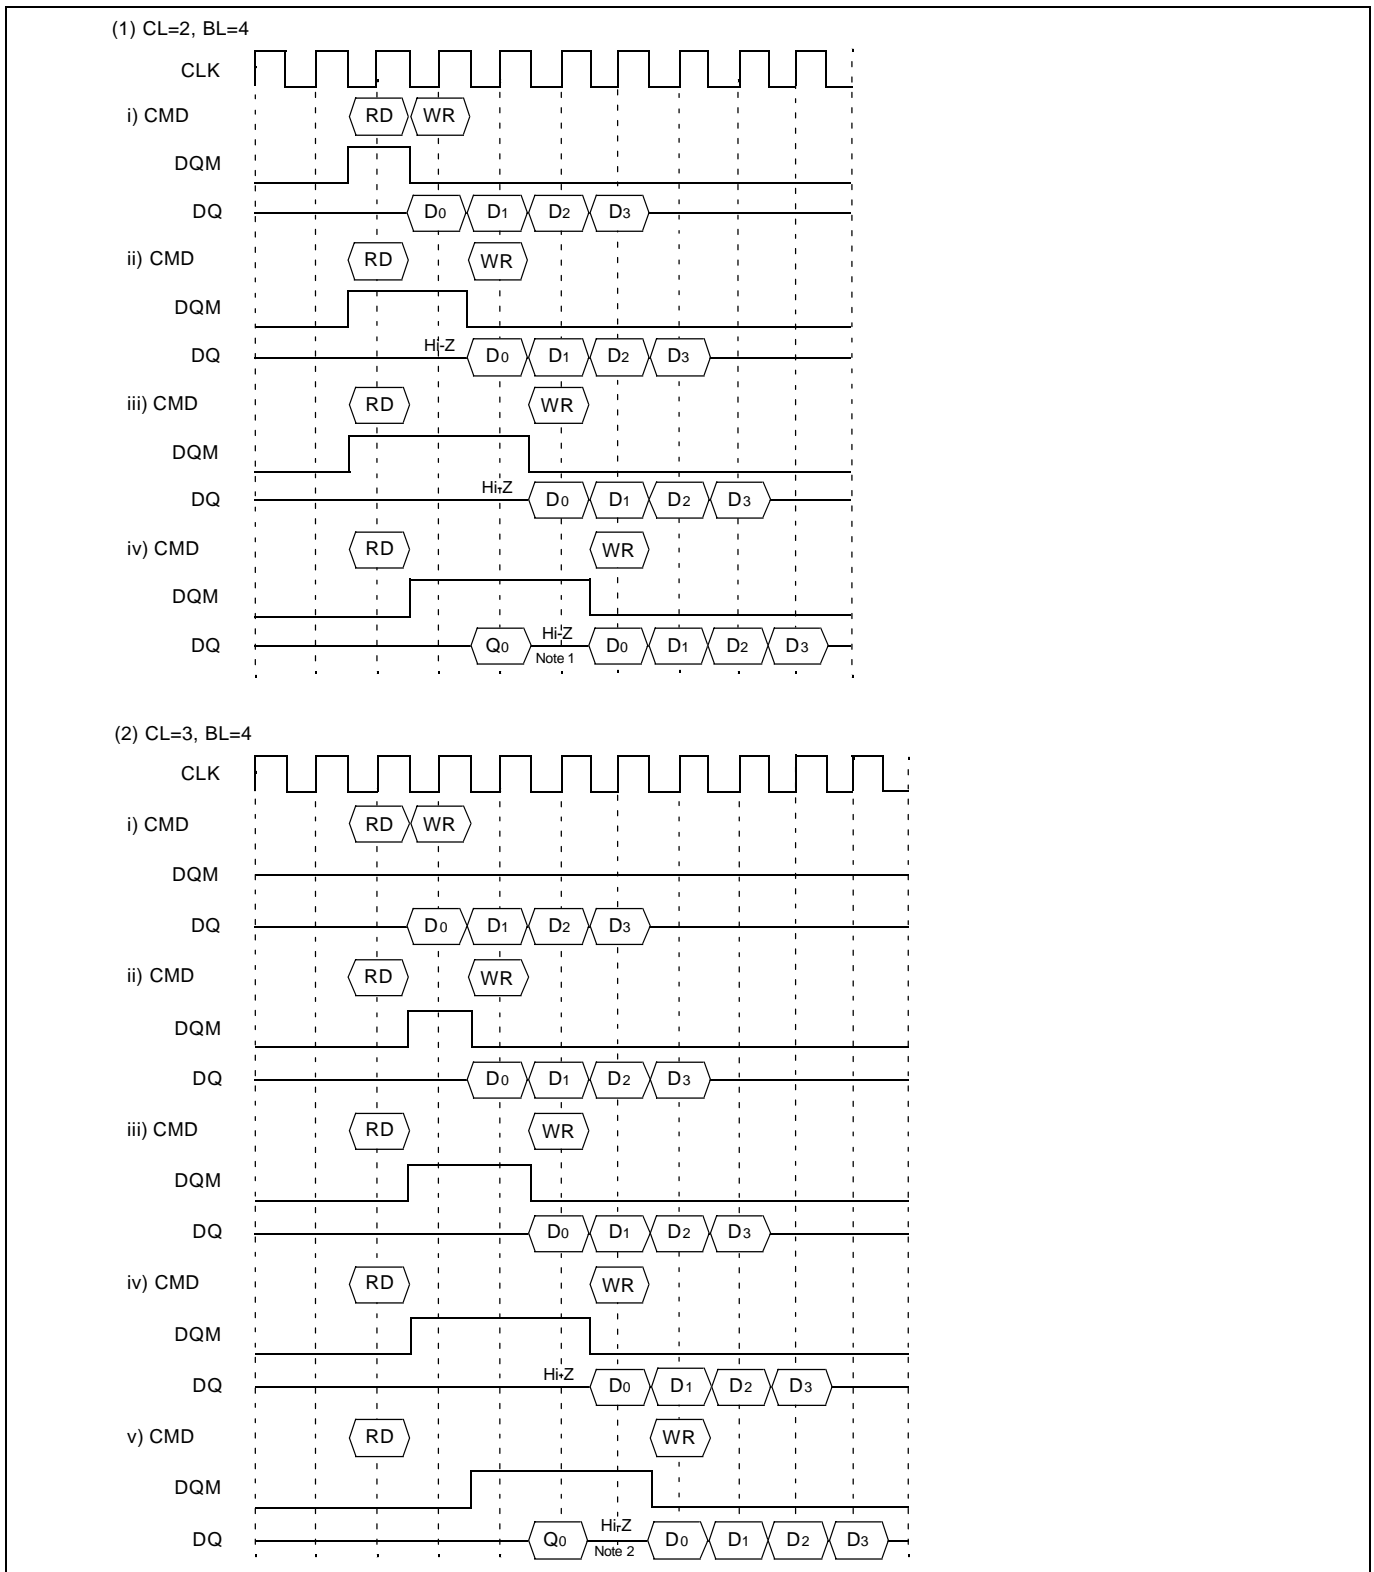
(1) CL=2, BL=4

CLK

i) CMD RD WR

DQM

DQ $D_0$ $D_1$ $D_2$ $D_3$

ii) CMD RD WR

DQM

DQ Hi-Z $D_0$ $D_1$ $D_2$ $D_3$

iii) CMD RD WR

DQM

DQ Hi-Z $D_0$ $D_1$ $D_2$ $D_3$

iv) CMD RD WR

DQM

DQ $Q_0$ Hi-Z Note 1 $D_0$ $D_1$ $D_2$ $D_3$

(2) CL=3, BL=4

CLK

i) CMD RD WR

DQM

DQ $D_0$ $D_1$ $D_2$ $D_3$

ii) CMD RD WR

DQM

DQ $D_0$ $D_1$ $D_2$ $D_3$

iii) CMD RD WR

DQM

DQ $D_0$ $D_1$ $D_2$ $D_3$

iv) CMD RD WR

DQM

DQ Hi-Z $D_0$ $D_1$ $D_2$ $D_3$

v) CMD RD WR

DQM

DQ $Q_0$ Hi-Z Note 2 $D_0$ $D_1$ $D_2$ $D_3$